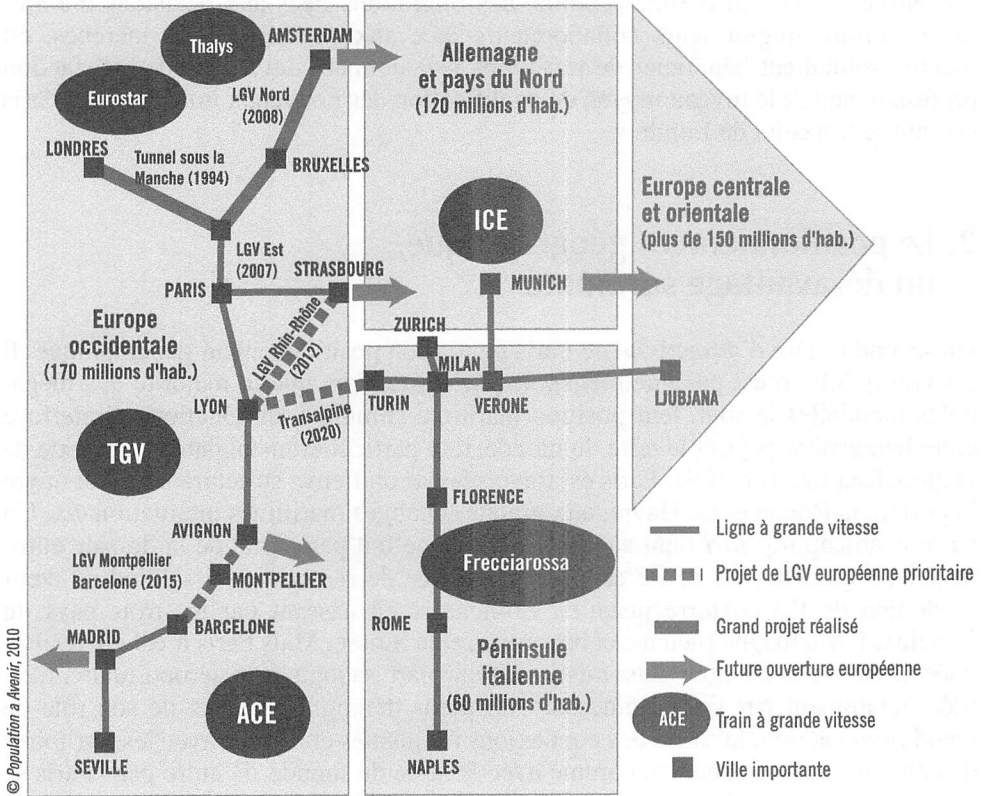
Thalys
AMSTERDAM
Eurostar
LGV Nord (2008)
LONDRES
Tunnel sous la Manche (1994)
BRUXELLES
LGV Est (2007)
PARIS
STRASBOURG
Europe occidentale (170 millions d'hab.)
LGV Rhin-Rhône (2012)
LYON
Transalpine (2020)
TGV
AVIGNON
LGV Montpellier Barcelone (2015)
MONTPELLIER
BARCELONE
MADRID
ACE
SEVILLE

Allemagne et pays du Nord (120 millions d'hab.)
ICE
MUNICH
ZURICH
MILAN
TURIN
VERONE
LJUBJANA
FLORENCE
Frecciarossa
ROME
Péninsule italienne (60 millions d'hab.)
NAPLES

Europe centrale et orientale (plus de 150 millions d'hab.)

Ligne à grande vitesse
Projet de LGV européenne prioritaire
Grand projet réalisé
Future ouverture européenne
ACE Train à grande vitesse
Ville importante

© Population a Avenir, 2010